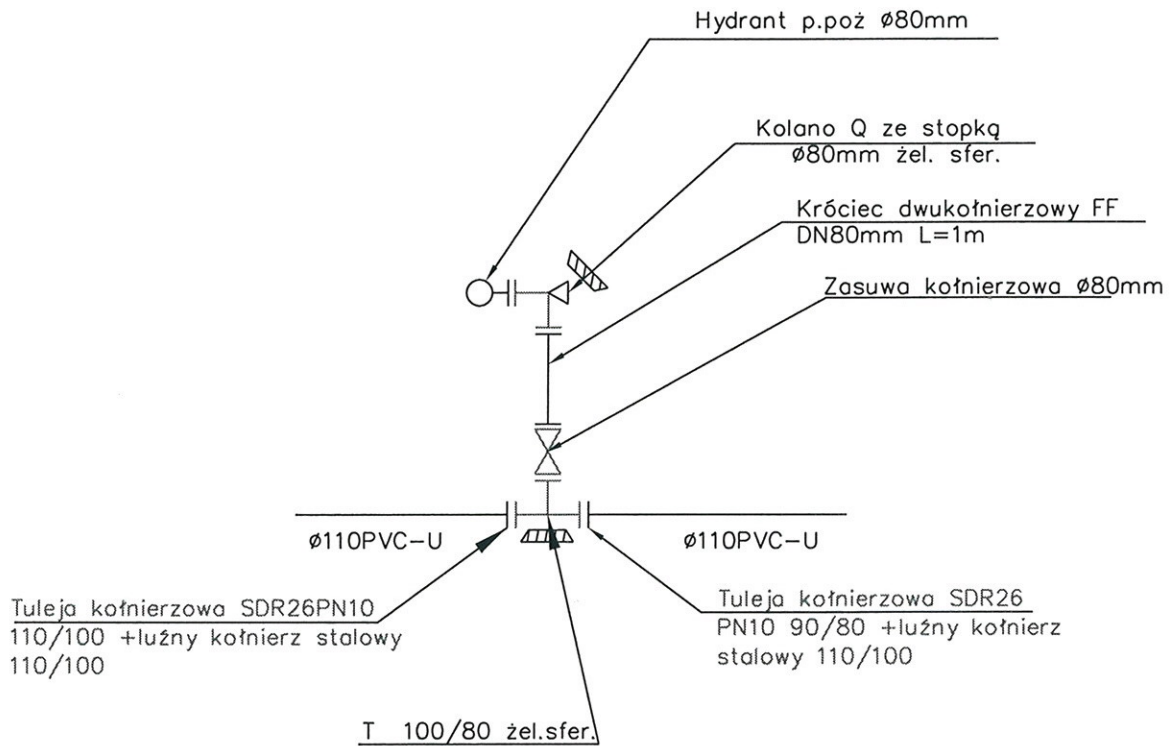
Hydrant p.poż Ø80mm

Kolano Q ze stopką Ø80mm żel. sfer.

Króciec dwukołnierzowy FF DN80mm L=1m

Zasuwa kołnierzowa Ø80mm

Ø110PVC-U

Ø110PVC-U

Tuleja kołnierzowa SDR26PN10 110/100 +luźny kołnierz stalowy 110/100

Tuleja kołnierzowa SDR26 PN10 90/80 +luźny kołnierz stalowy 110/100

T 100/80 żel.sfer.